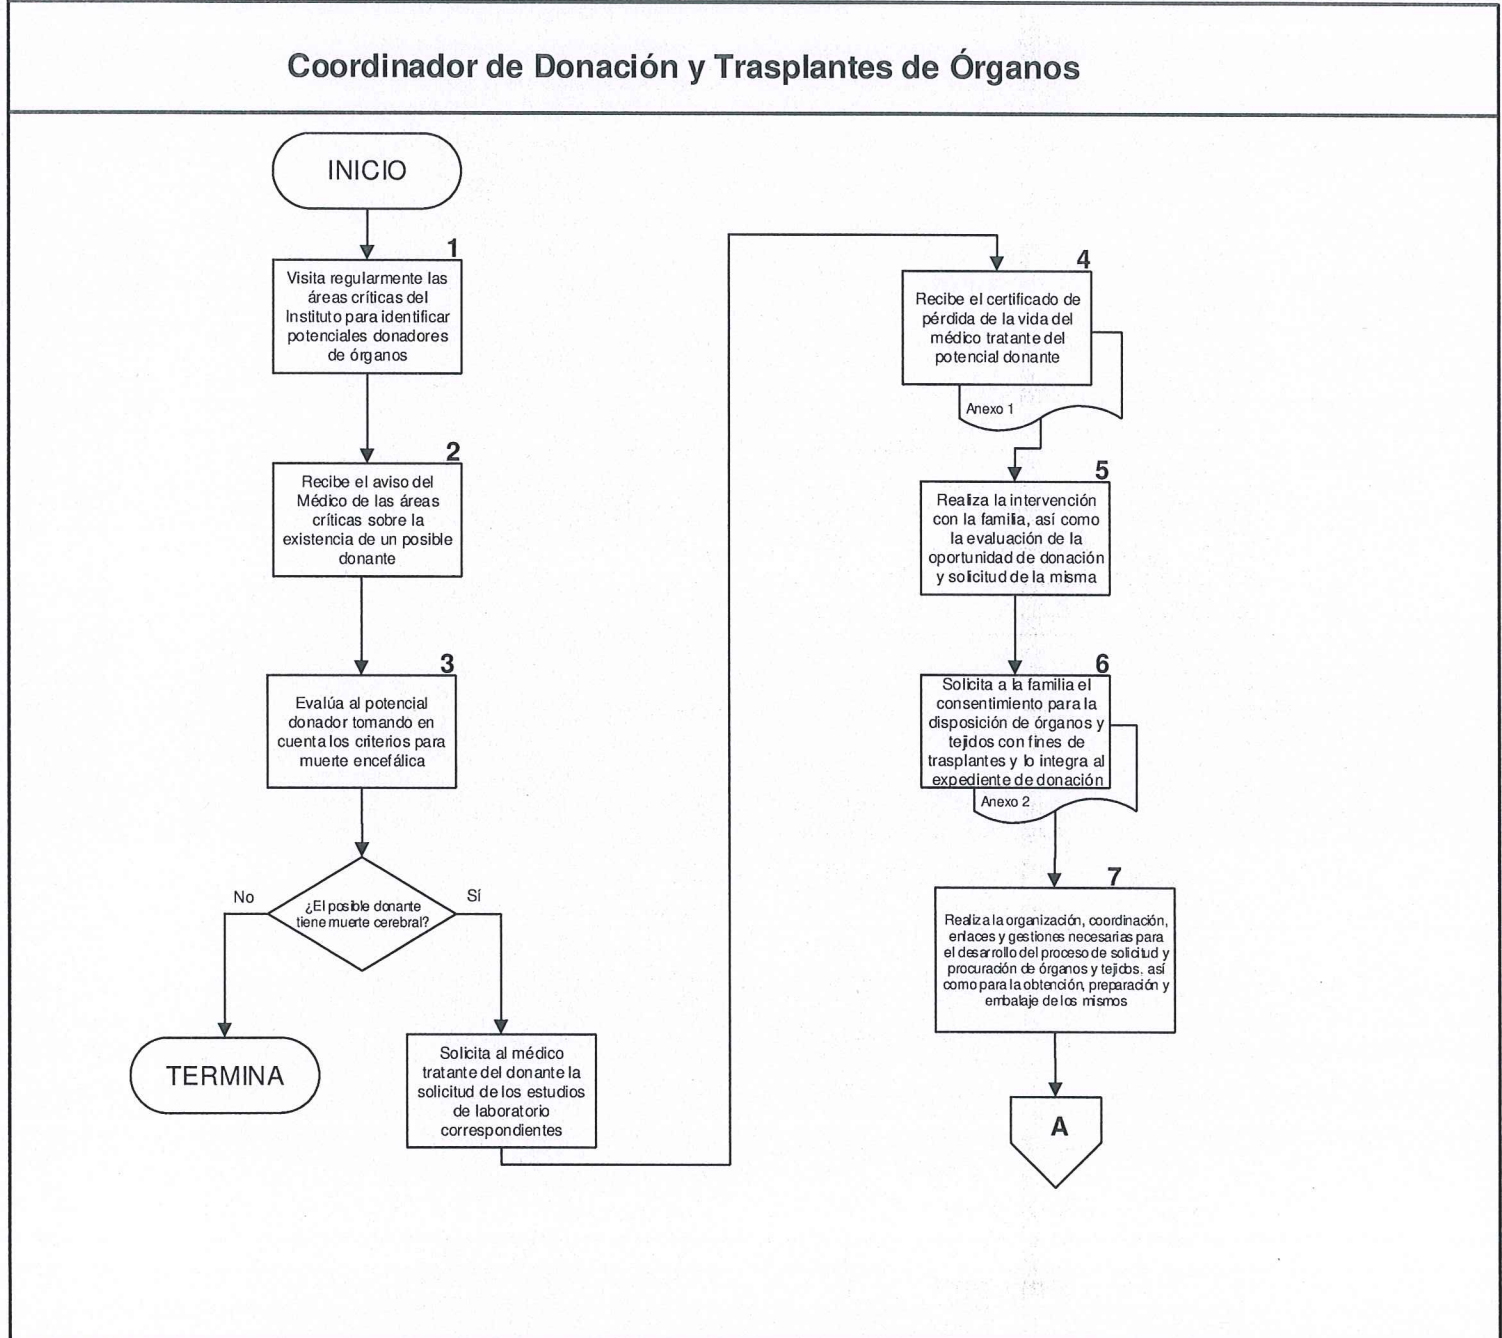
Coordinador de Donación y Trasplantes de Órganos

INICIO

1
Visita regularmente las áreas críticas del Instituto para identificar potenciales donadores de órganos

2
Recibe el aviso del Médico de las áreas críticas sobre la existencia de un posible donante

3
Evalúa al potencial donador tomando en cuenta los criterios para muerte encefálica

¿El posible donante tiene muerte cerebral?

No

Sí

TERMINA

Solicita al médico tratante del donante la solicitud de los estudios de laboratorio correspondientes

4
Recibe el certificado de pérdida de la vida del médico tratante del potencial donante

Anexo 1

5
Realiza la intervención con la familia, así como la evaluación de la oportunidad de donación y solicitud de la misma

6
Solicita a la familia el consentimiento para la disposición de órganos y tejidos con fines de trasplantes y lo integra al expediente de donación

Anexo 2

7
Realiza la organización, coordinación, enlaces y gestiones necesarias para el desarrollo del proceso de solicitud y procuración de órganos y tejidos. así como para la obtención, preparación y embalaje de los mismos

A